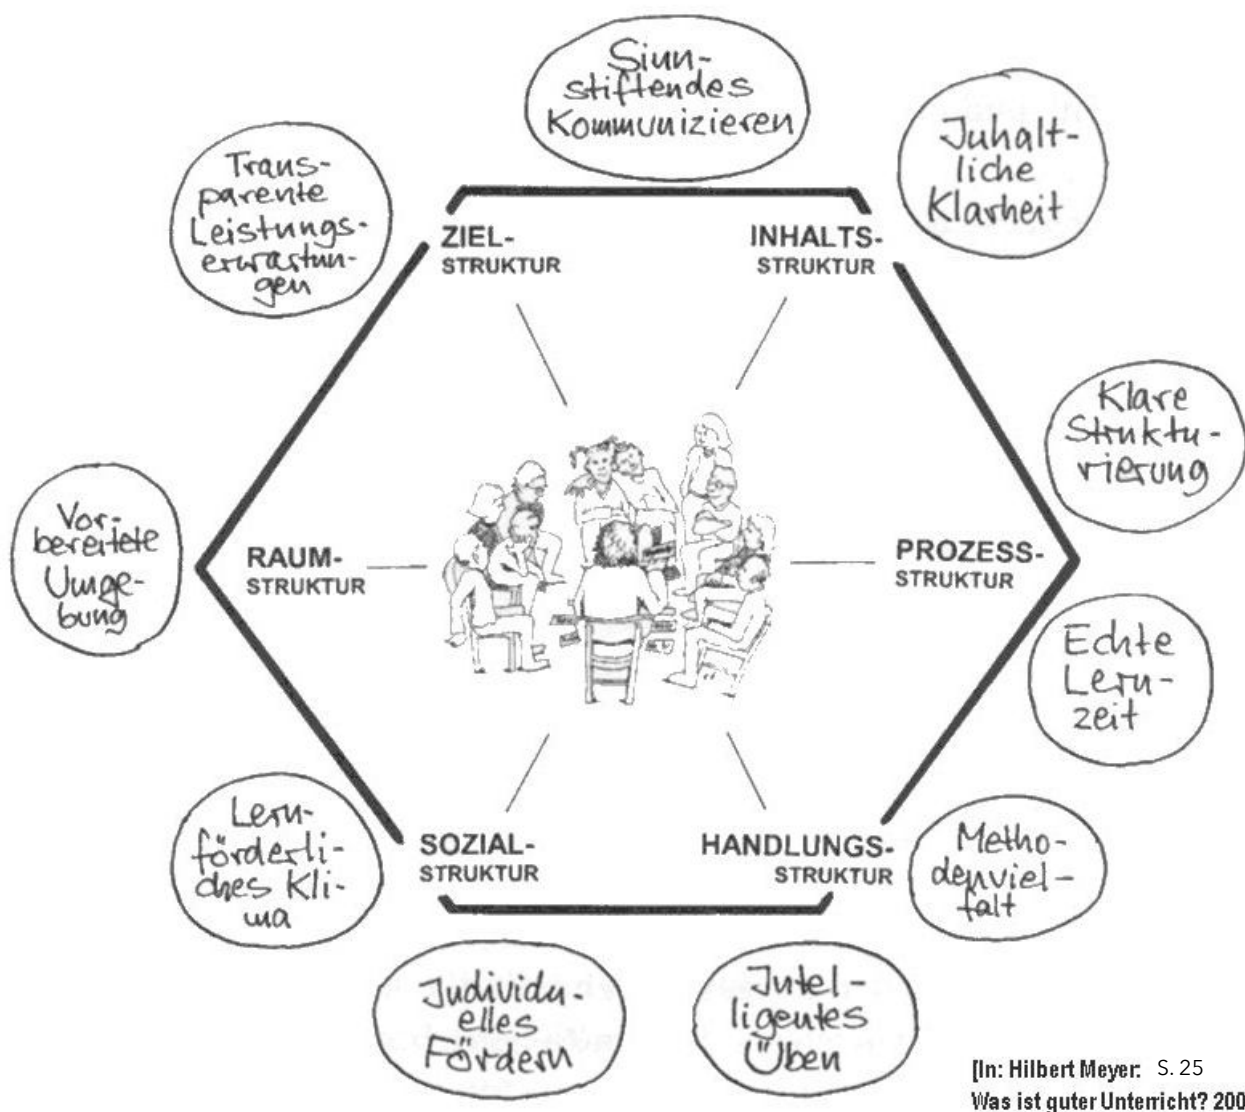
Sinnstiftendes Kommunizieren

Transparente Leistungserwartungen

Inhaltliche Klarheit

ZIEL-
STRUKTUR

INHALTS-
STRUKTUR

Klare Strukturierung

Vorbereitete Umgebung

RAUM-
STRUKTUR

PROZESS-
STRUKTUR

Echte Lernzeit

Lernförderliches Klima

SOZIAL-
STRUKTUR

HANDLUNGS-
STRUKTUR

Methodenvielfalt

Individuelles Fördern

Intelligentes Üben

[In: Hilbert Meyer: S. 25
Was ist guter Unterricht? 200